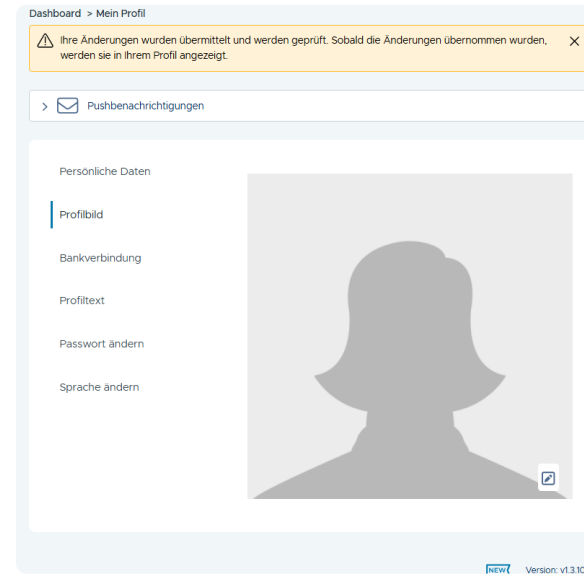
Dashboard > Mein Profil

Ihre Änderungen wurden übermittelt und werden geprüft. Sobald die Änderungen übernommen wurden, werden sie in Ihrem Profil angezeigt.

×

Pushbenachrichtigungen

Persönliche Daten

Profilbild

Bankverbindung

Profiltext

Passwort ändern

Sprache ändern

NEW

Version: v1.3.10